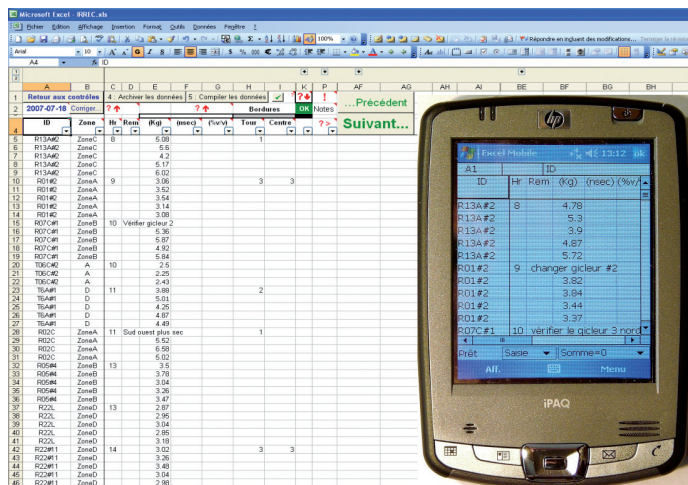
Microsoft Excel - IRREC.xls

Fichier Édition Affichage Insertion Format Outils Données Fenêtre ?

Répondre en incluant des modifications... Terminer la révision

Arial 10

A4 ID

Retour aux contrôles | 4. Archiver les données | 5. Compiler les données | ✓ | ?+ | ! | ...Précédent

2007-07-18 | Corriger... | ?↑ | ?↑ | Bordures | OK | Notes

?> | Suivant...

| | A | B | C | D | E | F | G | H | I |
|---|---|---|---|---|---|---|---|---|---|
| 4 | ID | Zone | Hr | Rem | (Kg) | (nsec) | (%v/v) | Tour | Centre |
| 5 | R13A#2 | ZoneC | 8 | | 5.08 | | | 1 | |
| 6 | R13A#2 | ZoneC | | | 5.6 | | | | |
| 7 | R13A#2 | ZoneC | | | 4.2 | | | | |
| 8 | R13A#2 | ZoneC | | | 5.17 | | | | |
| 9 | R13A#2 | ZoneC | | | 6.02 | | | | |
| 10 | R01#2 | ZoneA | 9 | | 3.06 | | | 3 | 3 |
| 11 | R01#2 | ZoneA | | | 3.52 | | | | |
| 12 | R01#2 | ZoneA | | | 3.54 | | | | |
| 13 | R01#2 | ZoneA | | | 3.14 | | | | |
| 14 | R01#2 | ZoneA | | | 3.08 | | | | |
| 15 | R07C#1 | ZoneB | 10 | Vérifier gicleur 2 | | | | | |
| 16 | R07C#1 | ZoneB | | | 5.36 | | | | |
| 17 | R07C#1 | ZoneB | | | 5.87 | | | | |
| 18 | R07C#1 | ZoneB | | | 4.92 | | | | |
| 19 | R07C#1 | ZoneB | | | 5.84 | | | | |
| 20 | T06C#2 | A | 10 | | 2.5 | | | | |
| 21 | T06C#2 | A | | | 2.25 | | | | |
| 22 | T06C#2 | A | | | 2.43 | | | | |
| 23 | T6A#1 | D | 11 | | 3.88 | | | 2 | |
| 24 | T6A#1 | D | | | 5.01 | | | | |
| 25 | T6A#1 | D | | | 4.25 | | | | |
| 26 | T6A#1 | D | | | 4.87 | | | | |
| 27 | T6A#1 | D | | | 4.49 | | | | |
| 28 | R02C | ZoneA | 11 | Sud ouest plus sec | | | | 1 | |
| 29 | R02C | ZoneA | | | 5.52 | | | | |
| 30 | R02C | ZoneA | | | 6.58 | | | | |
| 31 | R02C | ZoneA | | | 5.02 | | | | |
| 32 | R05#4 | ZoneB | 13 | | 3.5 | | | | |
| 33 | R05#4 | ZoneB | | | 3.78 | | | | |
| 34 | R05#4 | ZoneB | | | 3.04 | | | | |
| 35 | R05#4 | ZoneB | | | 3.26 | | | | |
| 36 | R05#4 | ZoneB | | | 3.47 | | | | |
| 37 | R22L | ZoneD | 13 | | 2.87 | | | | |
| 38 | R22L | ZoneD | | | 2.95 | | | | |
| 39 | R22L | ZoneD | | | 3.04 | | | | |
| 40 | R22L | ZoneD | | | 2.85 | | | | |
| 41 | R22L | ZoneD | | | 3.18 | | | | |
| 42 | R22#11 | ZoneD | 14 | | 3.02 | | | 3 | 3 |
| 43 | R22#11 | ZoneD | | | 3.26 | | | | |
| 44 | R22#11 | ZoneD | | | 3.48 | | | | |
| 45 | R22#11 | ZoneD | | | 3.04 | | | | |
| 46 | R22#11 | ZoneD | | | 2.98 | | | | |

hp

Excel Mobile 13:12 ok

A1 ID

| ID | Hr | Rem | (Kg) | (nsec) | (%v/ |
|---|---|---|---|---|---|
| R13A#2 | 8 | | 4.78 | | |
| R13A#2 | | | 5.3 | | |
| R13A#2 | | | 3.9 | | |
| R13A#2 | | | 4.87 | | |
| R13A#2 | | | 5.72 | | |
| R01#2 | 9 | changer gicleur #2 | | | |
| R01#2 | | | 3.82 | | |
| R01#2 | | | 3.84 | | |
| R01#2 | | | 3.44 | | |
| R01#2 | | | 3.37 | | |
| R07C#1 | 10 | vérifier le gicleur 3 nord | | | |

Prêt Saisie Somme=0

Aff. Menu

iPAQ